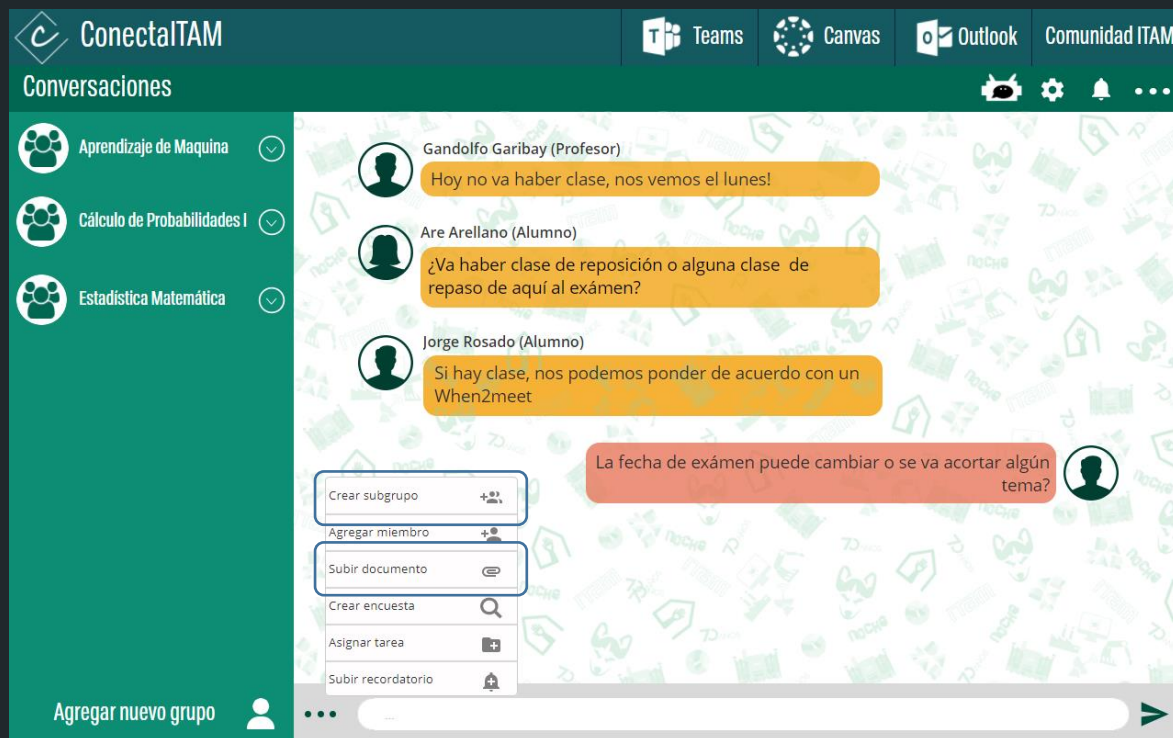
ConectaITAM

Teams

Canvas

Outlook

Comunidad ITAM

Conversaciones

Aprendizaje de Maquina

Cálculo de Probabilidades I

Estadística Matemática

Agregar nuevo grupo

Gandolfo Garibay (Profesor)

Hoy no va haber clase, nos vemos el lunes!

Are Arellano (Alumno)

¿Va haber clase de reposición o alguna clase de repaso de aquí al exámen?

Jorge Rosado (Alumno)

Si hay clase, nos podemos ponder de acuerdo con un When2meet

La fecha de exámen puede cambiar o se va acortar algún tema?

Crear subgrupo

Agregar miembro

Subir documento

Crear encuesta

Asignar tarea

Subir recordatorio

...